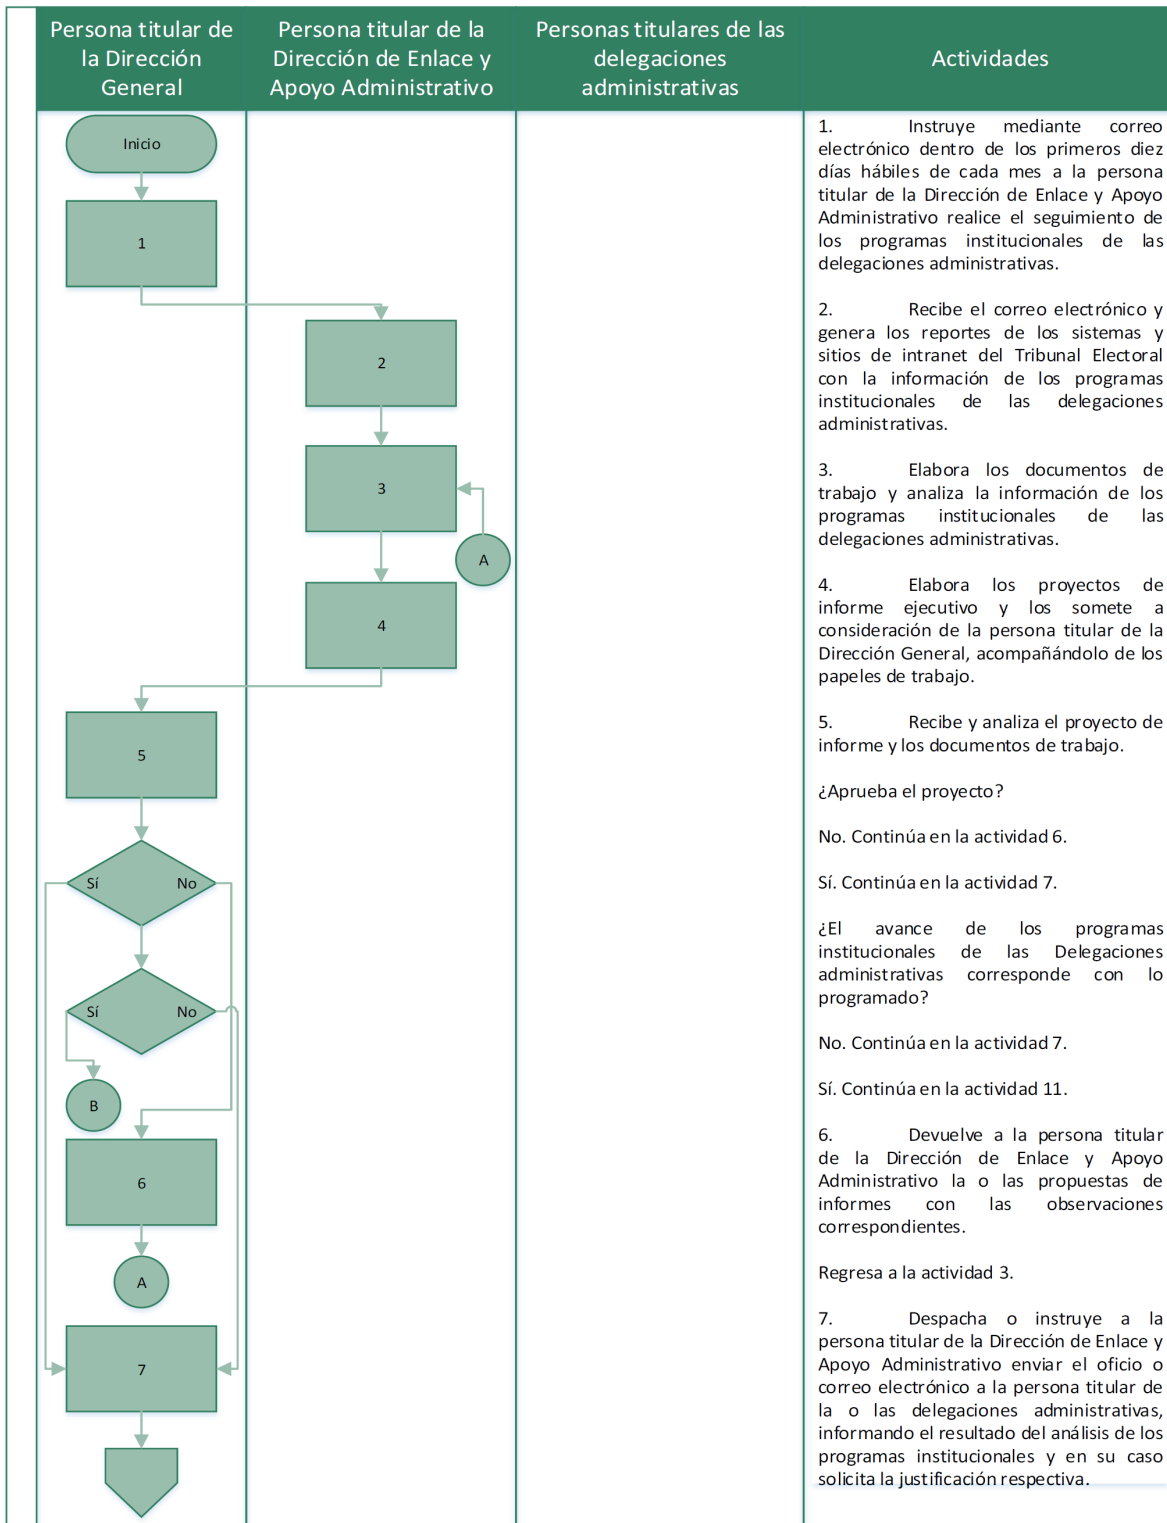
| Persona titular de la Dirección General | Persona titular de la Dirección de Enlace y Apoyo Administrativo | Personas titulares de las delegaciones administrativas | Actividades |
|---|---|---|---|

Inicio

1

2

3

A

4

5

Sí No

Sí No

B

6

A

7

1. Instruye mediante correo electrónico dentro de los primeros diez días hábiles de cada mes a la persona titular de la Dirección de Enlace y Apoyo Administrativo realice el seguimiento de los programas institucionales de las delegaciones administrativas.

2. Recibe el correo electrónico y genera los reportes de los sistemas y sitios de intranet del Tribunal Electoral con la información de los programas institucionales de las delegaciones administrativas.

3. Elabora los documentos de trabajo y analiza la información de los programas institucionales de las delegaciones administrativas.

4. Elabora los proyectos de informe ejecutivo y los somete a consideración de la persona titular de la Dirección General, acompañándolo de los papeles de trabajo.

5. Recibe y analiza el proyecto de informe y los documentos de trabajo.

¿Aprueba el proyecto?

No. Continúa en la actividad 6.

Sí. Continúa en la actividad 7.

¿El avance de los programas institucionales de las Delegaciones administrativas corresponde con lo programado?

No. Continúa en la actividad 7.

Sí. Continúa en la actividad 11.

6. Devuelve a la persona titular de la Dirección de Enlace y Apoyo Administrativo la o las propuestas de informes con las observaciones correspondientes.

Regresa a la actividad 3.

7. Despacha o instruye a la persona titular de la Dirección de Enlace y Apoyo Administrativo enviar el oficio o correo electrónico a la persona titular de la o las delegaciones administrativas, informando el resultado del análisis de los programas institucionales y en su caso solicita la justificación respectiva.